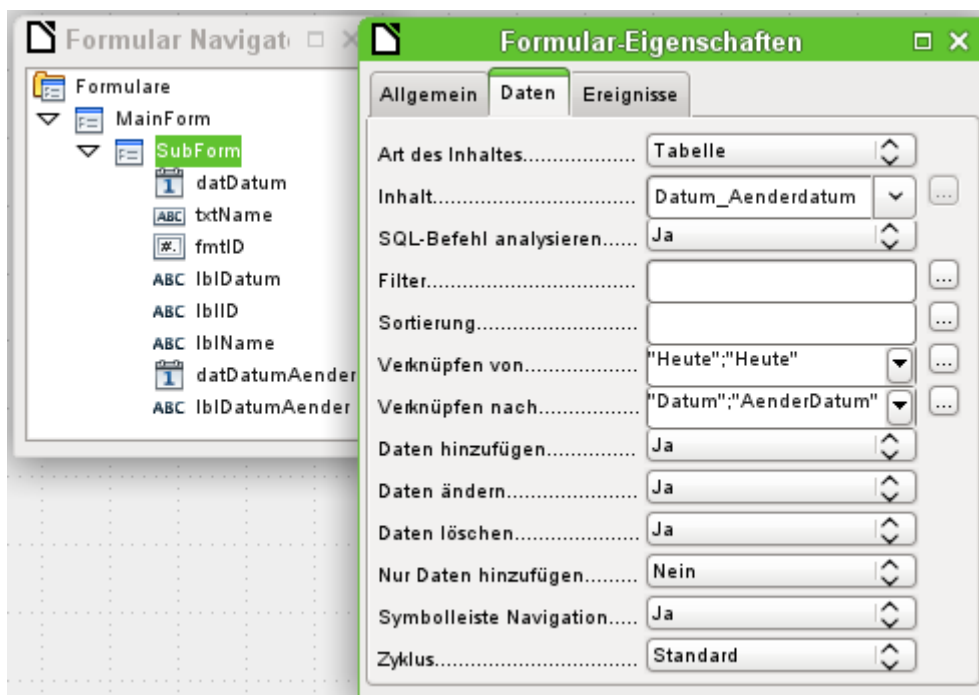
Formular Navigat

Formulare
MainForm
SubForm
datDatum
txtName
fmtID
lblDatum
lblID
lblName
datDatumAender
lblDatumAender

Formular-Eigenschaften

Allgemein | Daten | Ereignisse

| | |
|---|---|
| Art des Inhaltes.................. | Tabelle |
| Inhalt.............................. | Datum_Aenderdatum |
| SQL-Befehl analysieren...... | Ja |
| Filter.............................. | |
| Sortierung........................ | |
| Verknüpfen von.................. | "Heute";"Heute" |
| Verknüpfen nach................ | "Datum";"AenderDatum" |
| Daten hinzufügen............... | Ja |
| Daten ändern..................... | Ja |
| Daten löschen.................... | Ja |
| Nur Daten hinzufügen......... | Nein |
| Symbolleiste Navigation..... | Ja |
| Zyklus.............................. | Standard |